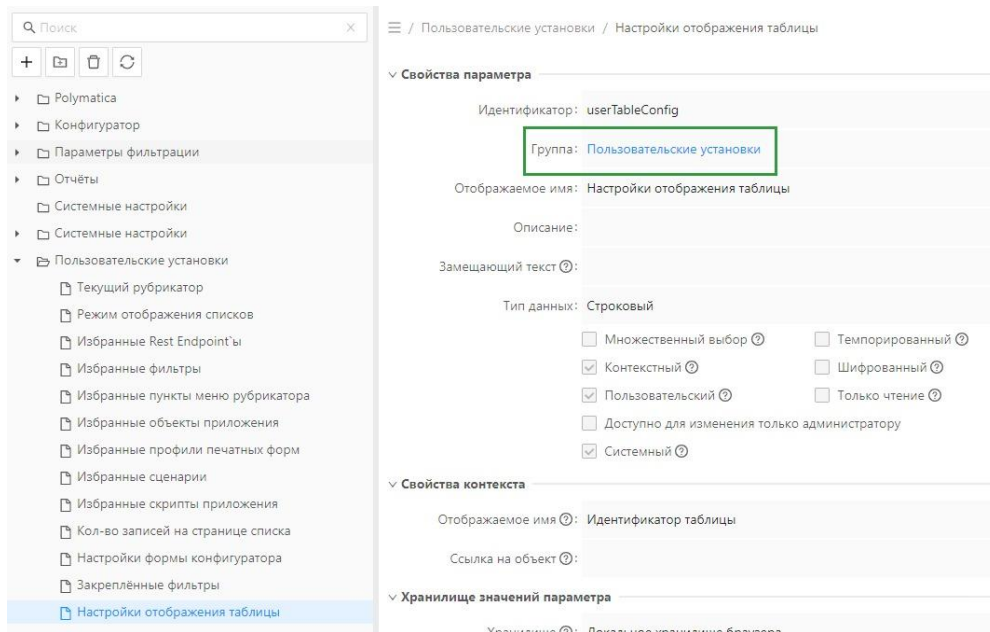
Поиск

Polymatica
Конфигуратор
Параметры фильтрации
Отчёты
Системные настройки
Системные настройки
Пользовательские установки
Текущий рубрикатор
Режим отображения списков
Избранные Rest Endpoint`ы
Избранные фильтры
Избранные пункты меню рубрикатора
Избранные объекты приложения
Избранные профили печатных форм
Избранные сценарии
Избранные скрипты приложения
Кол-во записей на странице списка
Настройки формы конфигуратора
Закреплённые фильтры
Настройки отображения таблицы

/ Пользовательские установки / Настройки отображения таблицы

Свойства параметра

Идентификатор: userTableConfig

Группа: Пользовательские установки

Отображаемое имя: Настройки отображения таблицы

Описание:

Замещающий текст:

Тип данных: Строковый

Множественный выбор
Темпорированный
Контекстный
Шифрованный
Пользовательский
Только чтение
Доступно для изменения только администратору
Системный

Свойства контекста

Отображаемое имя: Идентификатор таблицы

Ссылка на объект:

Хранилище значений параметра

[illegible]